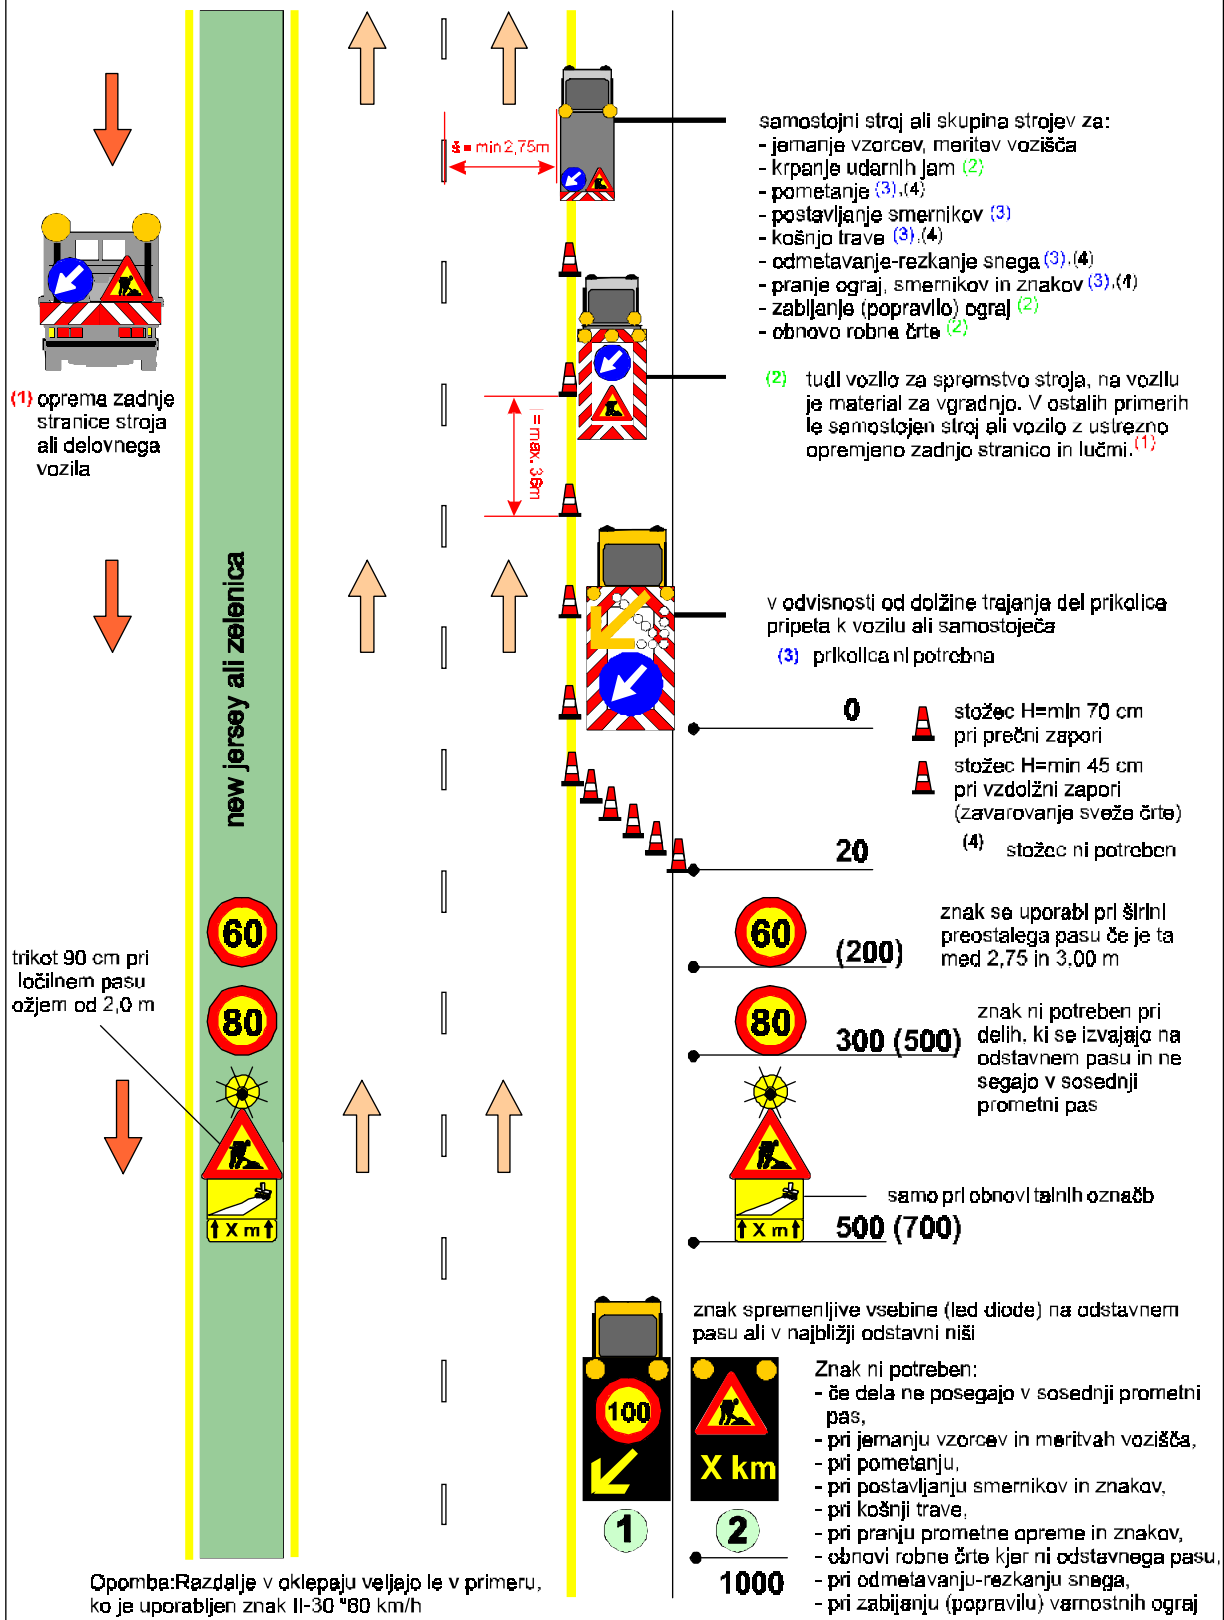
š = min 2,75m

samostojni stroj ali skupina strojev za:
- jemanje vzorcev, meritev vozišča
- krpanje udarnih jam (2)
- pometanje (3),(4)
- postavljanje smernikov (3)
- košnjo trave (3),(4)
- odmetavanje-rezkanje snega (3),(4)
- pranje ograj, smernikov in znakov (3),(4)
- zabljanje (popravilo) ograj (2)
- obnovo robne črte (2)

(1) oprema zadnje stranice stroja ali delovnega vozila

= max. 36m

(2) tudi vozilo za spremstvo stroja, na vozilu je material za vgradnjo. V ostalih primerih le samostojen stroj ali vozilo z ustrezno opremjeno zadnjo stranico in lučmi.(1)

new jersey ali zelenica

v odvisnosti od dolžine trajanja del prikolica pripeta k vozilu ali samostoječa

(3) prikolica ni potrebna

0

stožec H=min 70 cm pri prečni zapori

stožec H=min 45 cm pri vzdolžni zapori (zavarovanje sveže črte)

(4) stožec ni potreben

20

60

60

(200)

znak se uporabi pri širini preostalega pasu če je ta med 2,75 in 3,00 m

trikot 90 cm pri ločilnem pasu ožjem od 2,0 m

80

80

300 (500)

znak ni potreben pri delih, ki se izvajajo na odstavnem pasu in ne segajo v sosednji prometni pas

X m

X m

samo pri obnovi talnih označb

500 (700)

znak spremenljive vsebine (led diode) na odstavnem pasu ali v najbližji odstavni niši

100

X km

Znak ni potreben:
- če dela ne posegajo v sosednji prometni pas,
- pri jemanju vzorcev in meritvah vozišča,
- pri pometanju,
- pri postavljanju smernikov in znakov,
- pri košnji trave,
- pri pranju prometne opreme in znakov,
- obnovi robne črte kjer ni odstavnega pasu,
- pri odmetavanju-rezkanju snega,
- pri zabijanju (popravilu) varnostnih ograj

1

2

1000

Opomba:Razdalje v oklepaju veljajo le v primeru, ko je uporabljen znak II-30 "80 km/h